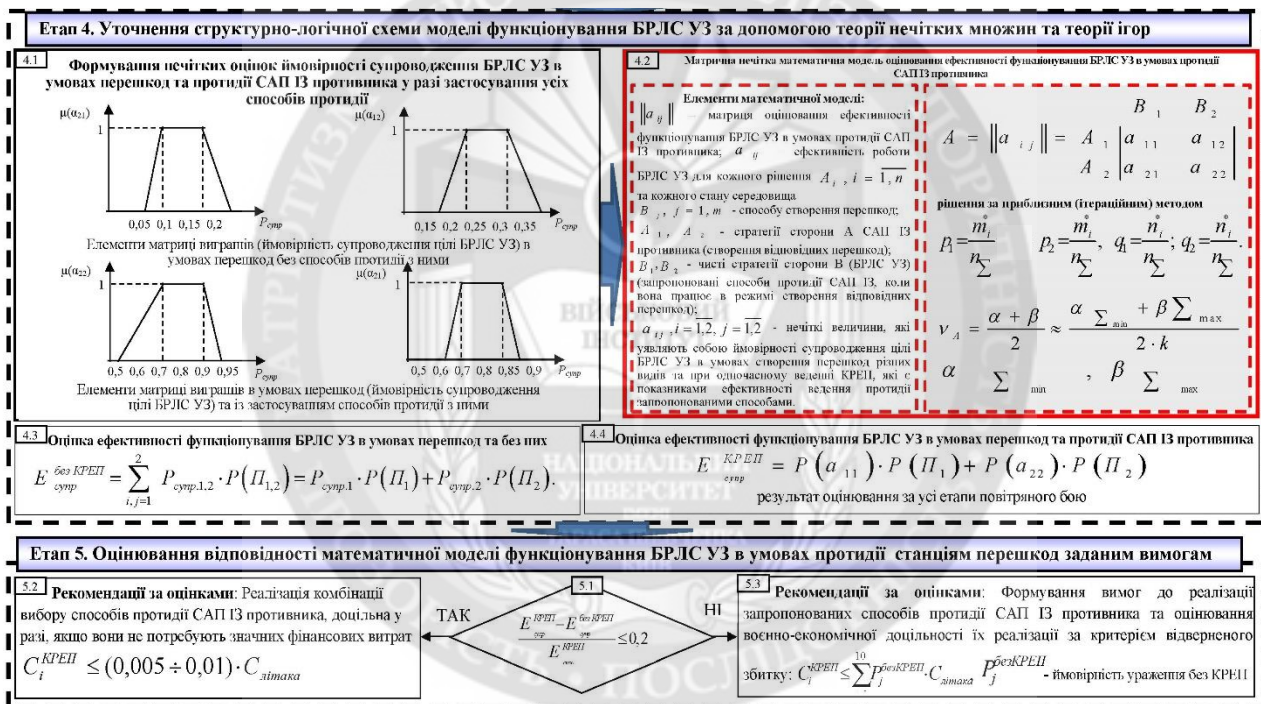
Етап 4. Уточнення структурно-логічної схеми моделі функціонування БРЛС УЗ за допомогою теорії нечітких множин та теорії ігор

4.1

Формування нечітких оцінок ймовірності супроводження БРЛС УЗ в умовах перешкод та протидії САП ІЗ противника у разі застосування усіх способів протидії

$\mu(a_{21})$ 1 0,05 0,1 0,15 0,2 $P_{супр}$

$\mu(a_{12})$ 1 0,15 0,2 0,25 0,3 0,35 $P_{супр}$

Елементи матриці виграшів (ймовірність супроводження цілі БРЛС УЗ) в умовах перешкод без способів протидії з ними

$\mu(a_{22})$ 1 0,5 0,6 0,7 0,8 0,9 0,95 $P_{супр}$

$\mu(a_{21})$ 1 0,5 0,6 0,7 0,8 0,85 0,9 $P_{супр}$

Елементи матриці виграшів в умовах перешкод (ймовірність супроводження цілі БРЛС УЗ) та із застосуванням способів протидії з ними

4.2

Матрична нечітка математична модель оцінювання ефективності функціонування БРЛС УЗ в умовах протидії САП ІЗ противника

Елементи математичної моделі:

$\|a_{ij}\|$ – матриця оцінювання ефективності функціонування БРЛС УЗ в умовах протидії САП ІЗ противника; $a_{ij}$ ефективність роботи БРЛС УЗ для кожного рішення $A_i$, $i=\overline{1,n}$ та кожного стану середовища

$B_j$, $j=\overline{1,m}$ - способу створення перешкод;

$A_1$, $A_2$ - стратегії сторони А САП ІЗ противника (створення відповідних перешкод);

$B_1, B_2$ - чисті стратегії сторони В (БРЛС УЗ) (запропоновані способи протидії САП ІЗ, коли вона працює в режимі створення відповідних перешкод);

$a_{ij}$, $i=\overline{1,2}$, $j=\overline{1,2}$ - нечіткі величини, які уявляють собою ймовірності супроводження цілі БРЛС УЗ в умовах створення перешкод різних видів та при одночасному веденні КРЕП, які є показниками ефективності ведення протидії запропонованими способами.

$A=\|a_{ij}\|=\begin{matrix} & B_1 & B_2 \\ A_1 & a_{11} & a_{12} \\ A_2 & a_{21} & a_{22}\end{matrix}$

рішення за приблизним (ітераційним) методом

$p_1=\frac{\dot{m}_1}{n_\Sigma}$ $p_2=\frac{\dot{m}_i}{n_\Sigma}$, $q_1=\frac{\dot{n}_i}{n_\Sigma}$; $q_2=\frac{\dot{n}_i}{n_\Sigma}$.

$\nu_A=\frac{\alpha+\beta}{2}\approx\frac{\alpha\sum_{\min}+\beta\sum_{\max}}{2\cdot k}$

$\alpha$ $\sum_{\min}$ , $\beta$ $\sum_{\max}$

4.3

Оцінка ефективності функціонування БРЛС УЗ в умовах перешкод та без них

$E_{супр}^{без\ КРЕП}=\sum_{i,j=1}^{2}P_{супр.1,2}\cdot P(\Pi_{1,2})=P_{супр.1}\cdot P(\Pi_1)+P_{супр.2}\cdot P(\Pi_2)$.

4.4

Оцінка ефективності функціонування БРЛС УЗ в умовах перешкод та протидії САП ІЗ противника

$E_{супр}^{КРЕП}=P(a_{11})\cdot P(\Pi_1)+P(a_{22})\cdot P(\Pi_2)$

результат оцінювання за усі етапи повітряного бою

Етап 5. Оцінювання відповідності математичної моделі функціонування БРЛС УЗ в умовах протидії станціям перешкод заданим вимогам

5.2

Рекомендації за оцінками: Реалізація комбінації вибору способів протидії САП ІЗ противника, доцільна у разі, якщо вони не потребують значних фінансових витрат

$C_i^{КРЕП}\le(0,005\div0,01)\cdot C_{літака}$

5.1

ТАК

$\frac{E_{супр}^{КРЕП}-E_{супр}^{безКРЕП}}{E_{супр}^{КРЕП}}\le0,2$

НІ

5.3

Рекомендації за оцінками: Формування вимог до реалізації запропонованих способів протидії САП ІЗ противника та оцінювання воєнно-економічної доцільності їх реалізації за критерієм відверненого збитку: $C_i^{КРЕП}\le\sum_j^{10}P_j^{безКРЕП}\cdot C_{літака}$ $P_j^{безКРЕП}$ - ймовірність ураження без КРЕП